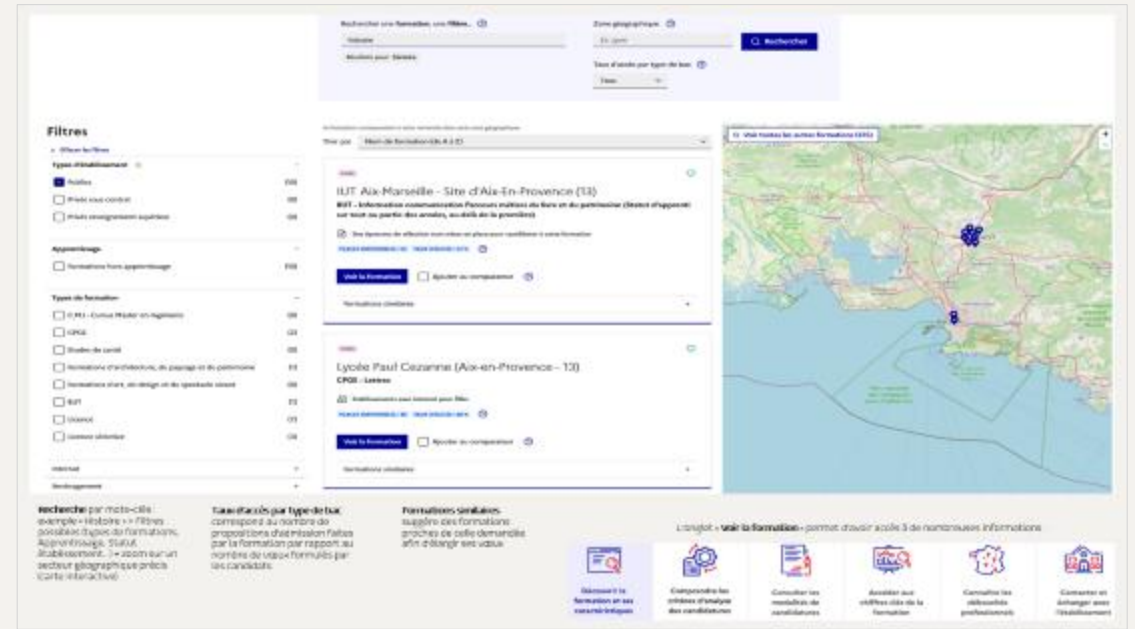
Rechercher une formation, une filière... ⓘ

Histoire

Zone géographique ⓘ

Ex: Lyon

Rechercher

Taux d'accès par type de bac ⓘ

Filtres

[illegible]

Types d'établissement

Public

Privé sous contrat

Privé enseignement supérieur

Apprentissage

Formations hors apprentissage

Types de formation

CPGE

Études de santé

Formations d'architecture, du paysage et du patrimoine

Formations d'art, de design et de spectacle vivant

BUT

Licence

Internat

Trier par

IUT Aix-Marseille - Site d'Aix-En-Provence (13)

BUT - Information communication Parcours métiers du livre et du patrimoine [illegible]

Voir la formation

Ajouter au comparateur

Formations similaires

Lycée Paul Cezanne (Aix-en-Provence - 13)

CPGE - Lettres

Voir la formation

Ajouter au comparateur

Formations similaires

Voir toutes les autres formations

Recherche par mots-clés exemple « Histoire » + filtres possibles (types de formations, Apprentissage, Statut, Établissement...) + zoom sur un secteur géographique précis (carte interactive)

Taux d'accès par type de bac correspond au nombre de propositions d'admission faites par la formation par rapport au nombre de vœux formulés par les candidats

Formations similaires suggère des formations proches de celle demandée afin d'élargir ses vœux

L'onglet « voir la formation » permet d'avoir accès à de nombreuses informations

Découvrir la formation et ses caractéristiques

Comprendre les critères d'analyse des candidatures

Consulter les modalités de candidatures

Accéder aux chiffres clés de la formation

Connaître les débouchés professionnels

Contacter et échanger avec l'établissement